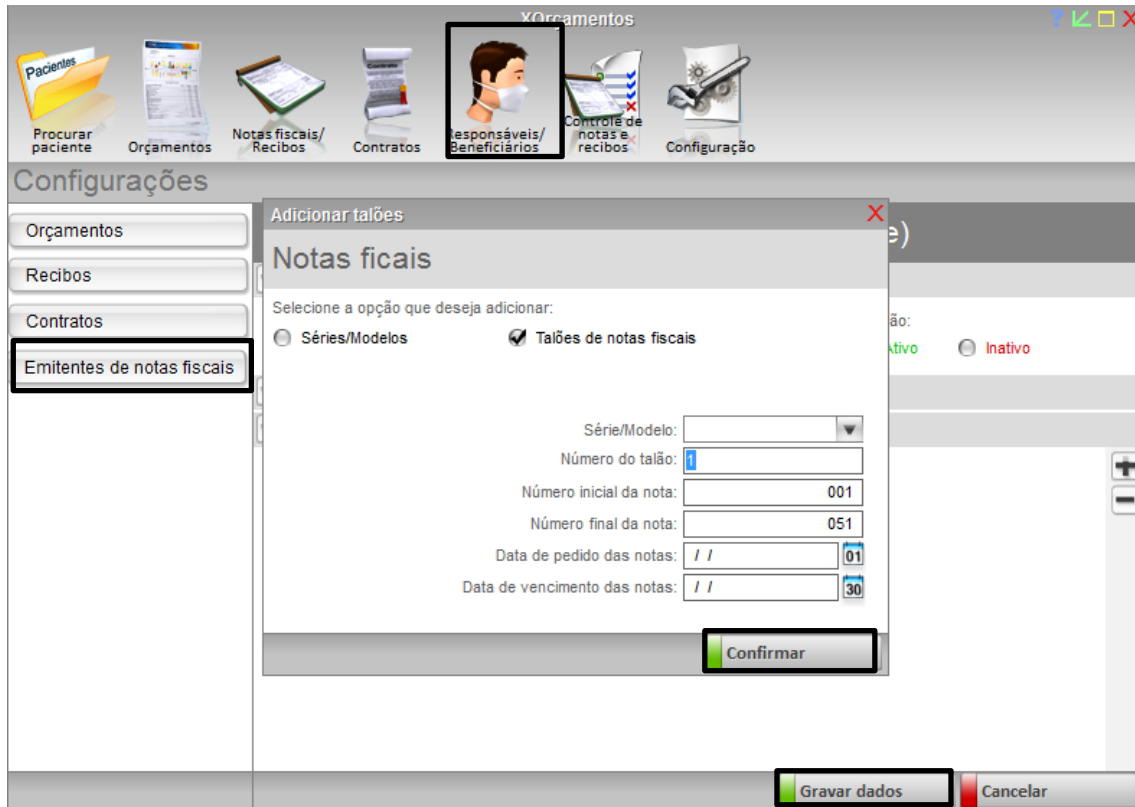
XOrçamentos

Pacientes
Procurar paciente
Orçamentos
Notas fiscais/ Recibos
Contratos
Contrato
Responsáveis/ Beneficiários
Controle de notas e recibos
Configuração

Configurações

Orçamentos
Recibos
Contratos
Emitentes de notas fiscais

Adicionar talões
Notas ficais

Selecione a opção que deseja adicionar:
Séries/Modelos
Talões de notas fiscais

Série/Modelo:
Número do talão: 1
Número inicial da nota: 001
Número final da nota: 051
Data de pedido das notas: / /
01
Data de vencimento das notas: / /
30

Confirmar

e)
ão:
Ativo
Inativo

Gravar dados
Cancelar